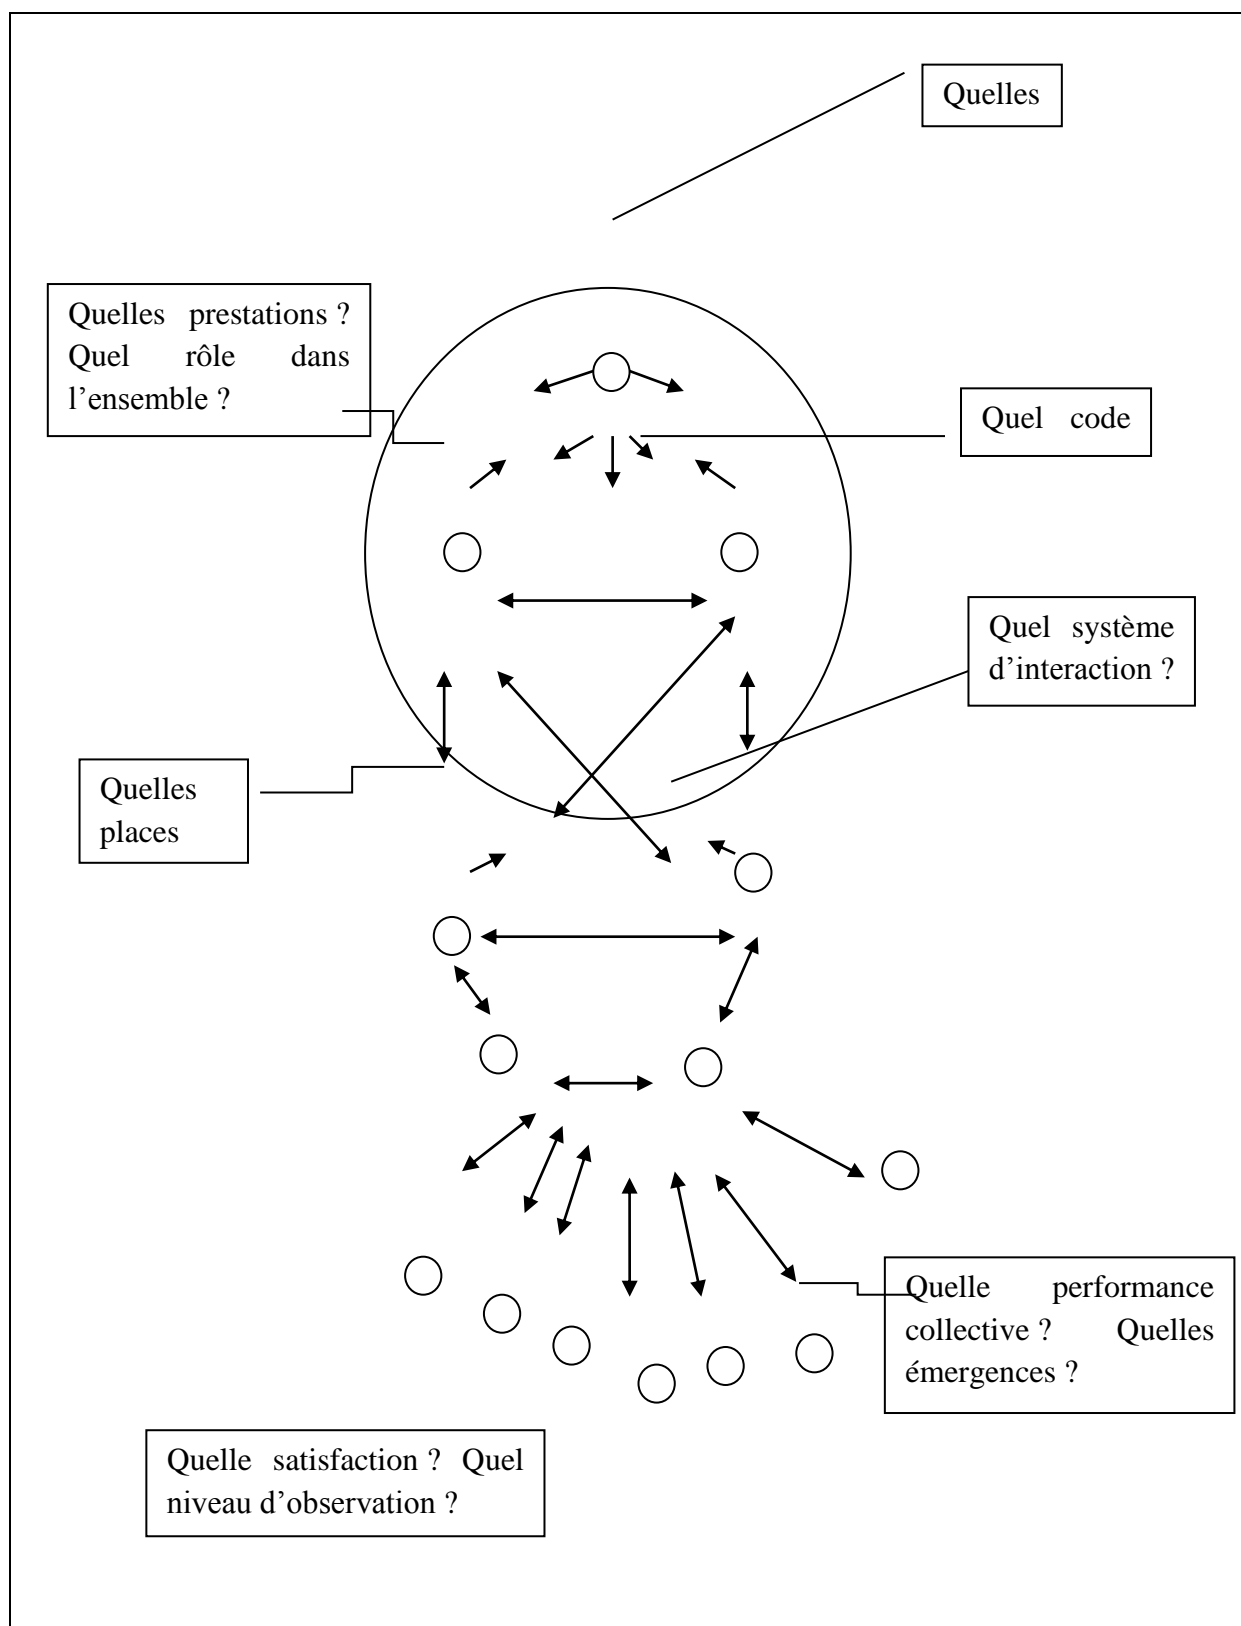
Quelles

Quelles prestations ? Quel rôle dans l'ensemble ?

Quel code

Quel système d'interaction ?

Quelles places

Quelle performance collective ? Quelles émergences ?

Quelle satisfaction ? Quel niveau d'observation ?